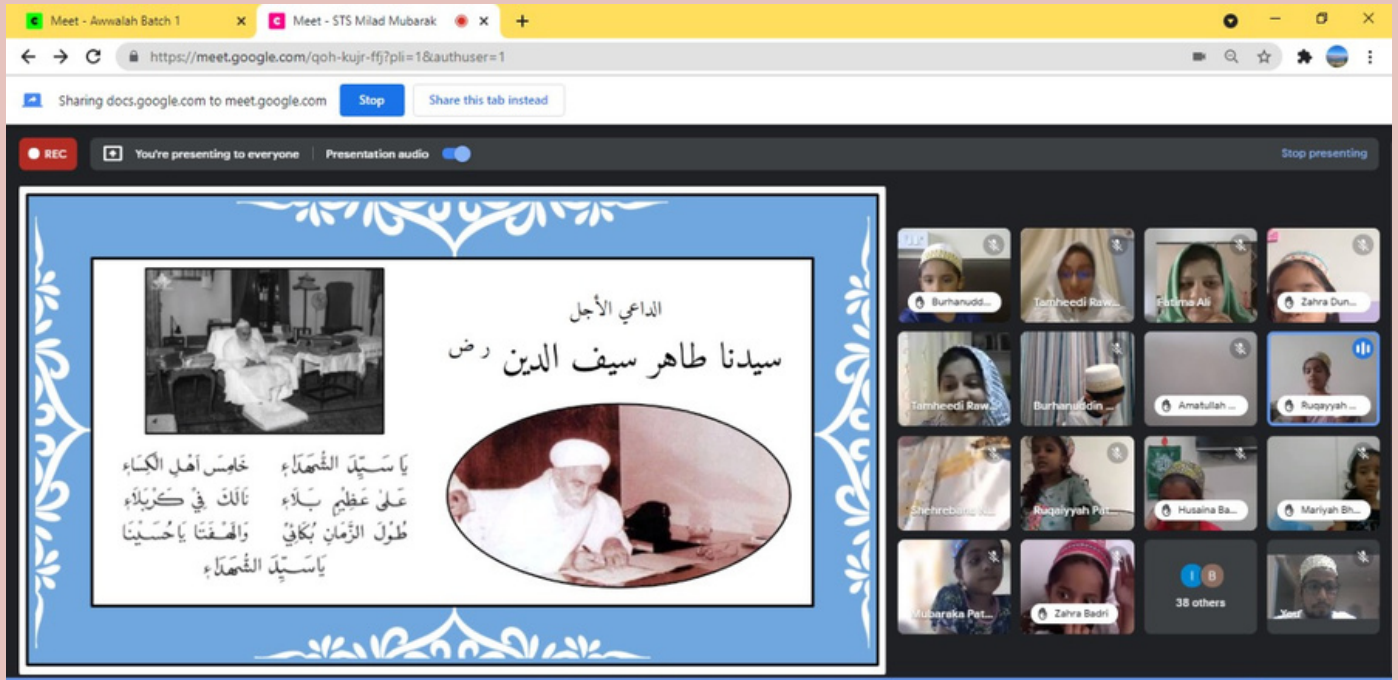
Meet - Awwalah Batch 1
Meet - STS Milad Mubarak
https://meet.google.com/qoh-kujr-ffj?pli=1&authuser=1
Sharing docs.google.com to meet.google.com
Stop
Share this tab instead
REC
You're presenting to everyone
Presentation audio
Stop presenting

الداعي الأجل
سيدنا طاهر سيف الدين رض

يَا سَيِّدَ الشُّهَدَاءِ خَامِسَ أَهْلِ الكِسَاءِ
عَلَى عَظِيمِ بَلَاءٍ نَالَكَ فِي كَرْبَلَاءِ
طُولَ الزَّمَانِ بُكَائِي وَالهَفَتَا يَاحُسَيْنَا
يَاسَيِّدَ الشُّهَدَاءِ

Burhanudd...
Tamheedi Raw...
Fatima Ali
Zahra Dun...
Tamheedi Raw...
Burhanuddin ...
Amatullah ...
Ruqayyah ...
Shehrebanu ...
Ruqaiyyah Pat...
Husaina Ba...
Mariyah Bh...
Mubaraka Pat...
Zahra Badri
38 others
You